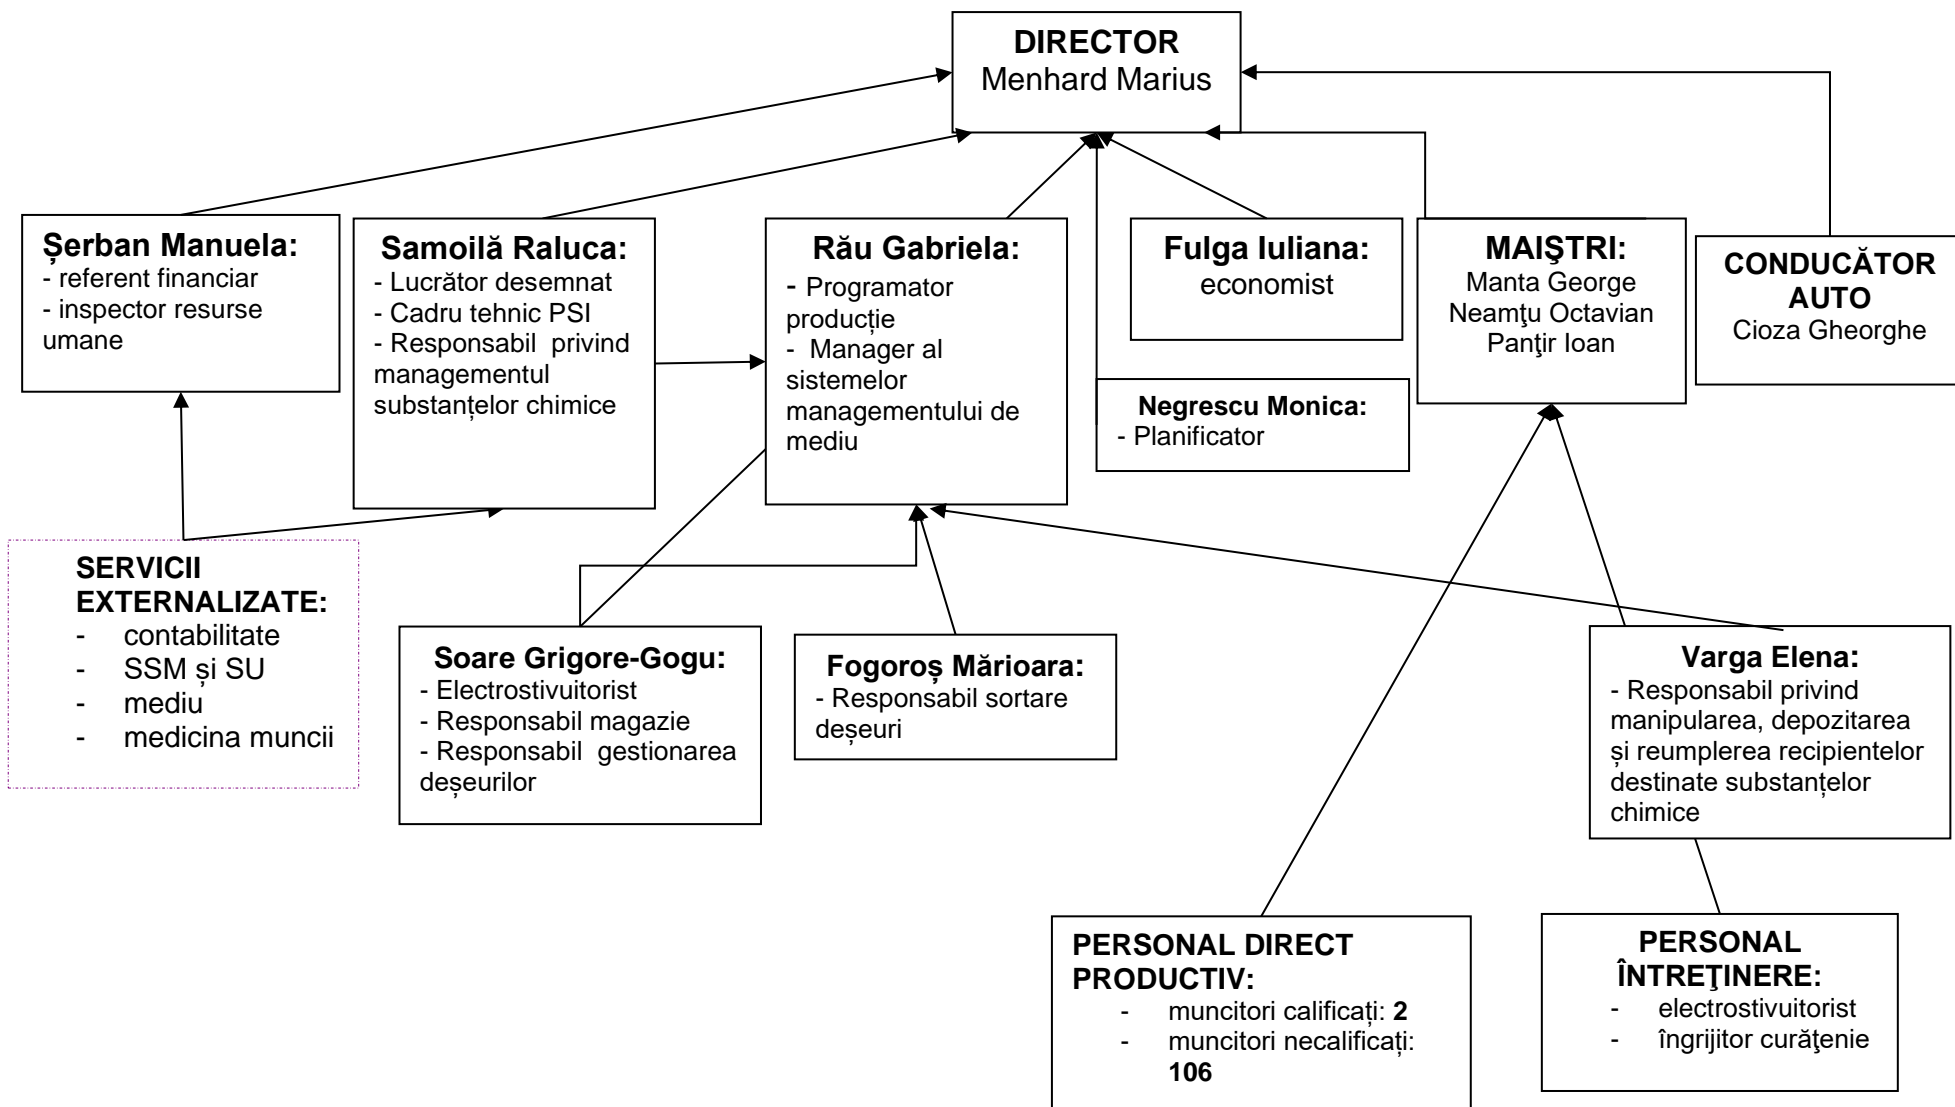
**DIRECTOR**
Menhard Marius

**Șerban Manuela:**
- referent financiar
- inspector resurse umane

**Samoilă Raluca:**
- Lucrător desemnat
- Cadru tehnic PSI
- Responsabil privind managementul substanțelor chimice

**Rău Gabriela:**
- Programator producție
- Manager al sistemelor managementului de mediu

**Fulga Iuliana:**
economist

**Negrescu Monica:**
- Planificator

**MAIŞTRI:**
Manta George
Neamţu Octavian
Panţir Ioan

**CONDUCĂTOR AUTO**
Cioza Gheorghe

**SERVICII EXTERNALIZATE:**
- contabilitate
- SSM și SU
- mediu
- medicina muncii

**Soare Grigore-Gogu:**
- Electrostivuitorist
- Responsabil magazie
- Responsabil gestionarea deșeurilor

**Fogoroș Mărioara:**
- Responsabil sortare deșeuri

**Varga Elena:**
- Responsabil privind manipularea, depozitarea și reumplerea recipientelor destinate substanțelor chimice

**PERSONAL DIRECT PRODUCTIV:**
- muncitori calificați: **2**
- muncitori necalificați: **106**

**PERSONAL ÎNTREŢINERE:**
- electrostivuitorist
- îngrijitor curăţenie